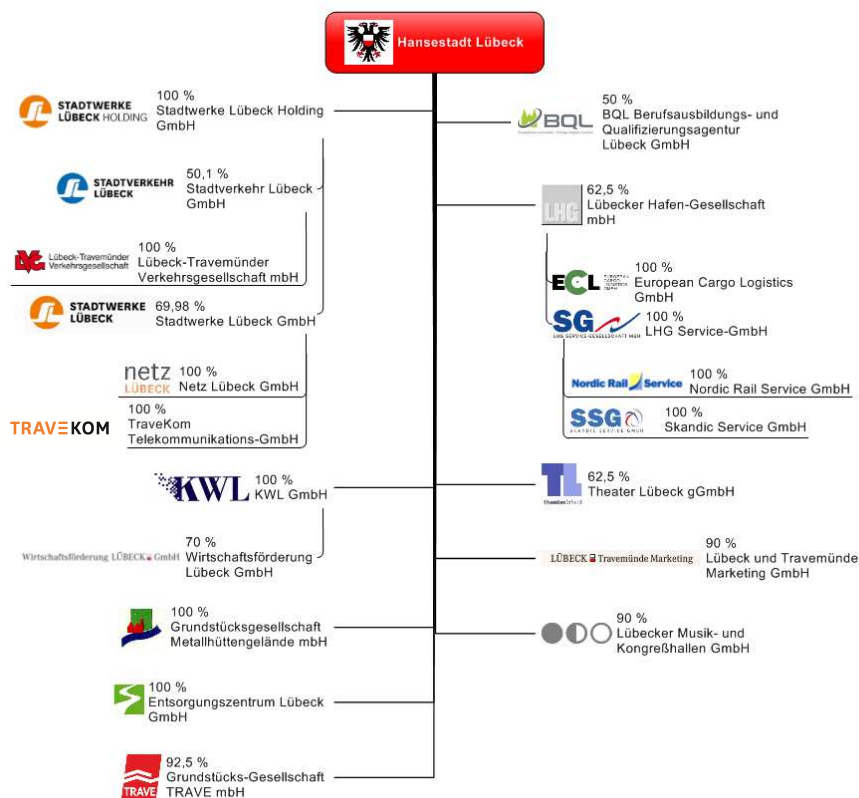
Hansestadt Lübeck

STADTWERKE LÜBECK HOLDING
100 %
Stadtwerke Lübeck Holding GmbH

STADTVERKEHR LÜBECK
50,1 %
Stadtverkehr Lübeck GmbH

Lübeck-Travemünder Verkehrsgesellschaft
100 %
Lübeck-Travemünder Verkehrsgesellschaft mbH

STADTWERKE LÜBECK
69,98 %
Stadtwerke Lübeck GmbH

netz LÜBECK
100 %
Netz Lübeck GmbH

TRAVEKOM
100 %
TraveKom Telekommunikations-GmbH

KWL
100 %
KWL GmbH

Wirtschaftsförderung LÜBECK GmbH
70 %
Wirtschaftsförderung Lübeck GmbH

100 %
Grundstücksgesellschaft Metallhüttengelände mbH

100 %
Entsorgungszentrum Lübeck GmbH

TRAVE
92,5 %
Grundstücks-Gesellschaft TRAVE mbH

BQL
50 %
BQL Berufsausbildungs- und Qualifizierungsagentur Lübeck GmbH

LHG
62,5 %
Lübecker Hafen-Gesellschaft mbH

ECL
100 %
European Cargo Logistics GmbH

SG
100 %
LHG Service-GmbH

Nordic Rail Service
100 %
Nordic Rail Service GmbH

SSG
100 %
Skandic Service GmbH

TL
62,5 %
Theater Lübeck gGmbH

LÜBECK Travemünde Marketing
90 %
Lübeck und Travemünde Marketing GmbH

90 %
Lübecker Musik- und Kongreßhallen GmbH